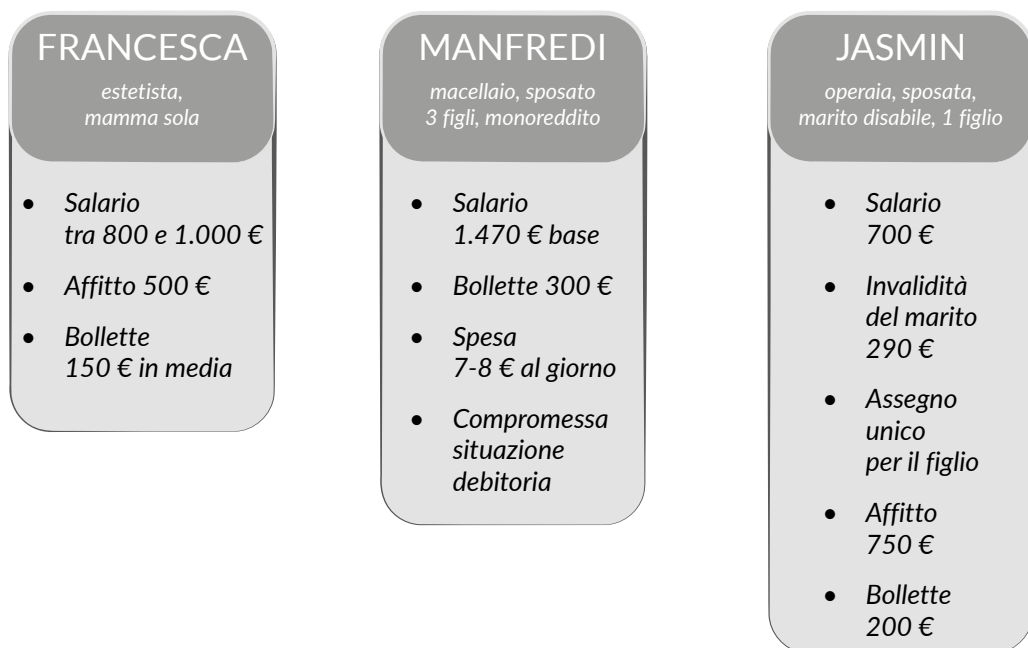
FRANCESCA
estetista, mamma sola

- Salario tra 800 e 1.000 €
- Affitto 500 €
- Bollette 150 € in media

MANFREDI
macellaio, sposato 3 figli, monoreddito

- Salario 1.470 € base
- Bollette 300 €
- Spesa 7-8 € al giorno
- Compromessa situazione debitoria

JASMIN
operaia, sposata, marito disabile, 1 figlio

- Salario 700 €
- Invalidità del marito 290 €
- Assegno unico per il figlio
- Affitto 750 €
- Bollette 200 €